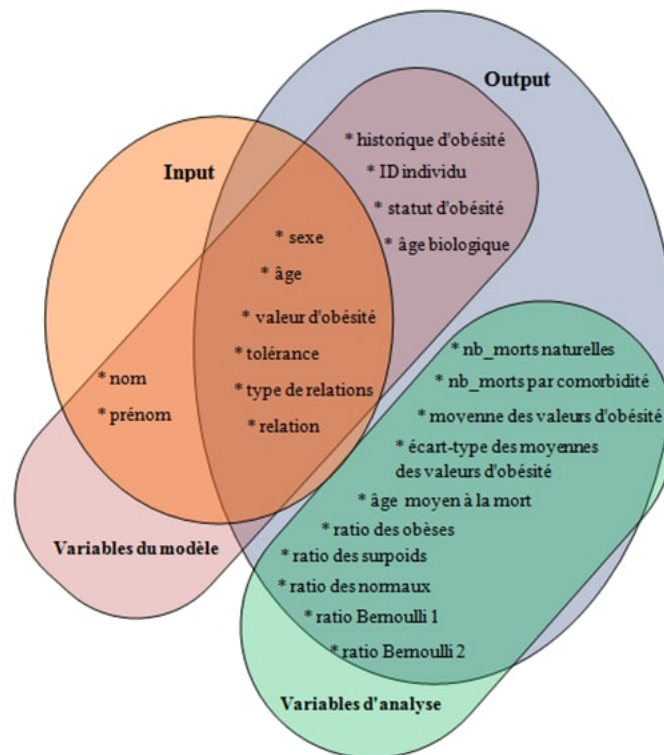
Output

Input

* historique d'obésité

* ID individu

* statut d'obésité

* âge biologique

* sexe

* âge

* valeur d'obésité

* tolérance

* type de relations

* relation

* nom

* prénom

* nb_morts naturelles

* nb_morts par comorbidité

* moyenne des valeurs d'obésité

* écart-type des moyennes des valeurs d'obésité

* âge moyen à la mort

* ratio des obèses

* ratio des surpoids

* ratio des normaux

* ratio Bernoulli 1

* ratio Bernoulli 2

Variables du modèle

Variables d'analyse